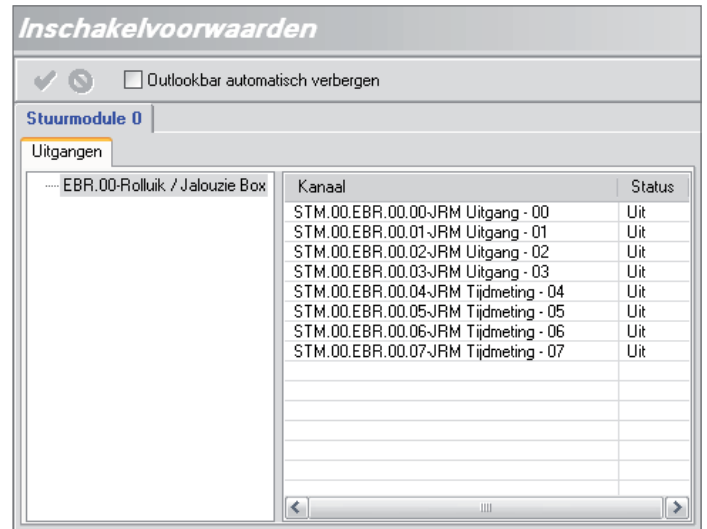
Inschakelvoorwaarden

Outlookbar automatisch verbergen

Stuurmodule 0

Uitgangen

EBR.00-Rolluik / Jalouzie Box

| Kanaal | Status |
|---|---|
| STM.00.EBR.00.00-JRM Uitgang - 00 | Uit |
| STM.00.EBR.00.01-JRM Uitgang - 01 | Uit |
| STM.00.EBR.00.02-JRM Uitgang - 02 | Uit |
| STM.00.EBR.00.03-JRM Uitgang - 03 | Uit |
| STM.00.EBR.00.04-JRM Tijdmeting - 04 | Uit |
| STM.00.EBR.00.05-JRM Tijdmeting - 05 | Uit |
| STM.00.EBR.00.06-JRM Tijdmeting - 06 | Uit |
| STM.00.EBR.00.07-JRM Tijdmeting - 07 | Uit |